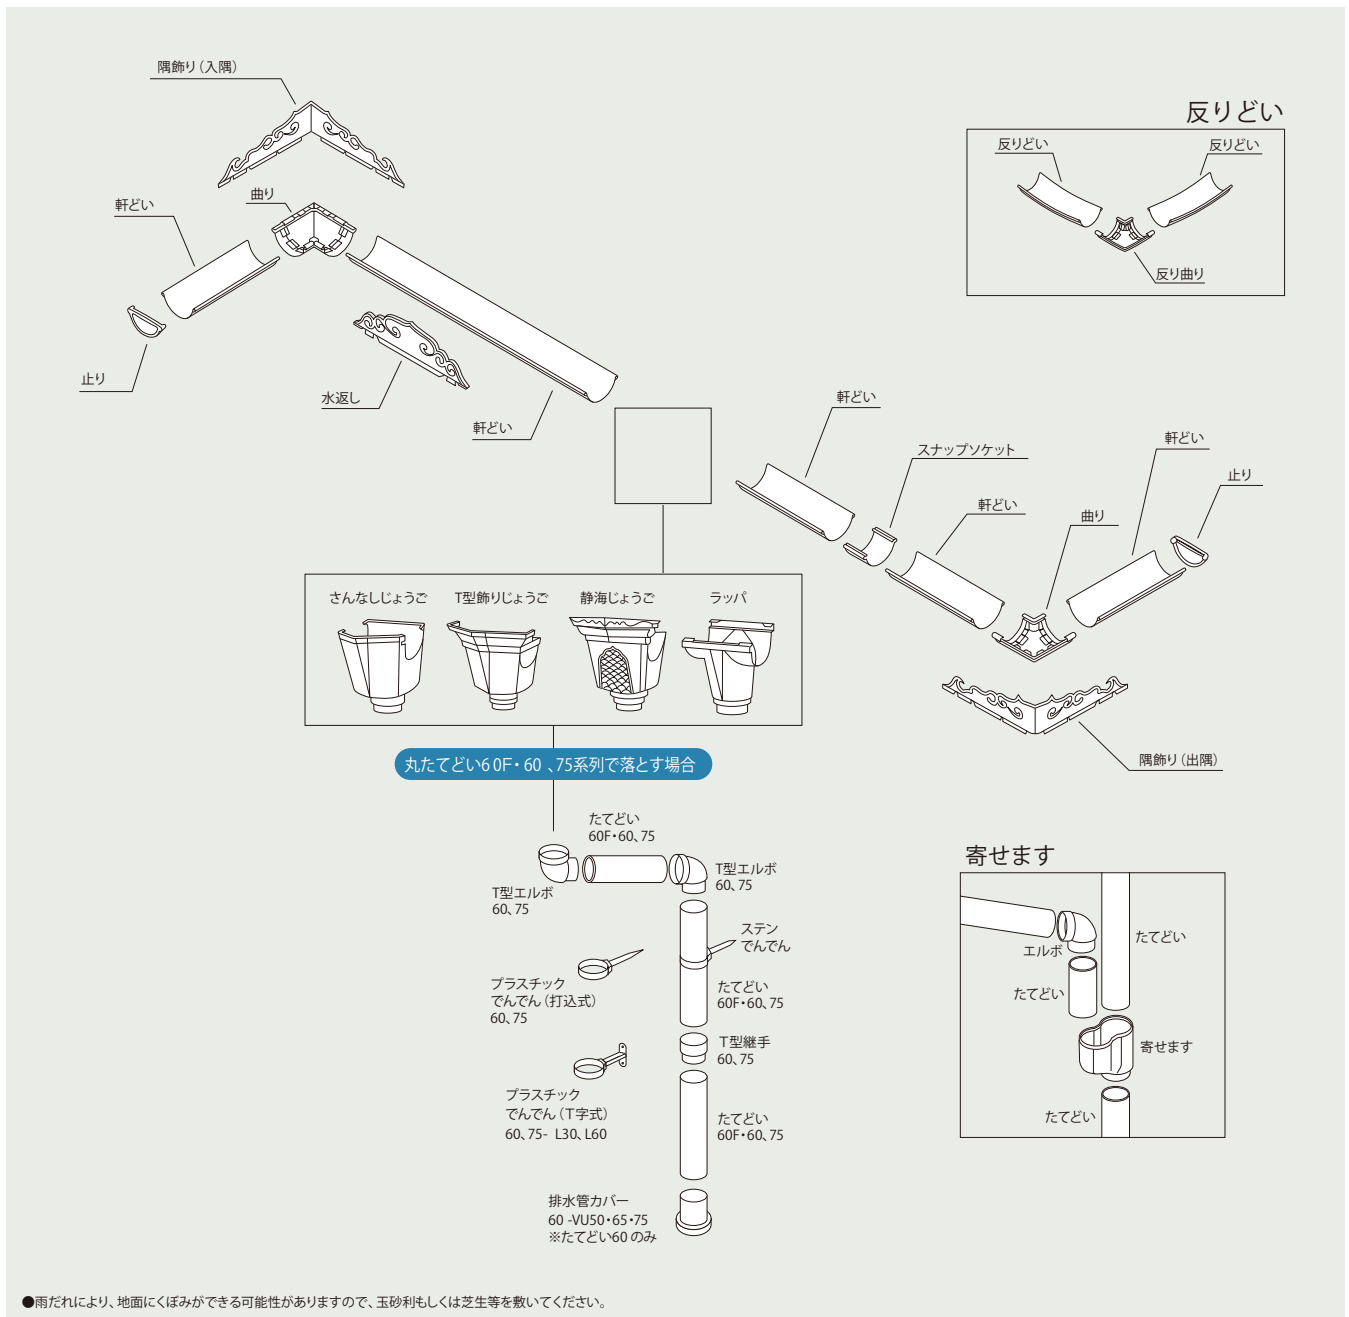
隅飾り（入隅）

軒どい

曲り

止り

水返し

軒どい

反りどい

反りどい

反りどい

反り曲り

軒どい

スナップソケット

軒どい

軒どい

止り

曲り

隅飾り（出隅）

さんなしじょうご

T型飾りじょうご

静海じょうご

ラッパ

丸たてどい60F・60、75系列で落とす場合

たてどい
60F・60、75

T型エルボ
60、75

T型エルボ
60、75

ステン
でんでん

プラスチック
でんでん（打込式）
60、75

たてどい
60F・60、75

T型継手
60、75

プラスチック
でんでん（T字式）
60、75- L30、L60

たてどい
60F・60、75

排水管カバー
60 -VU50・65・75
※たてどい60のみ

寄せます

エルボ

たてどい

たてどい

寄せます

たてどい

●雨だれにより、地面にくぼみができる可能性がありますので、玉砂利もしくは芝生等を敷いてください。